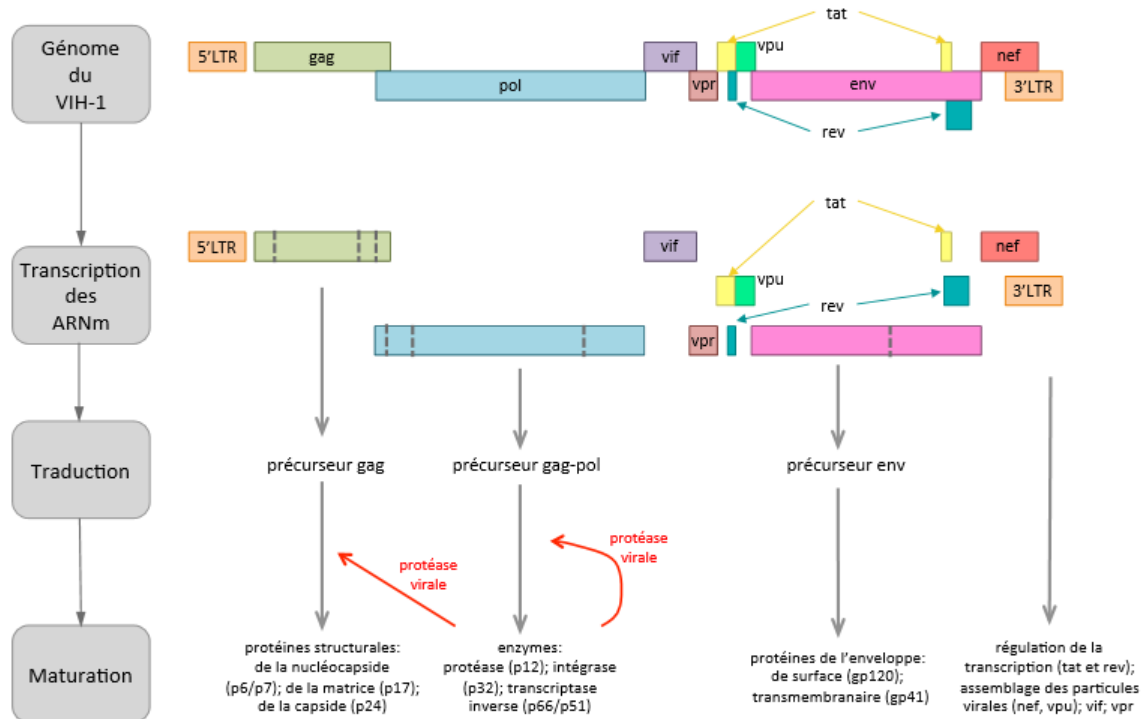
Génome du VIH-1

5'LTR gag pol vif vpr tat vpu env nef 3'LTR rev

Transcription des ARNm

5'LTR vif tat nef vpu rev 3'LTR vpr

Traduction

précurseur gag précurseur gag-pol précurseur env

protéase virale

protéase virale

Maturation

protéines structurales: de la nucléocapside (p6/p7); de la matrice (p17); de la capside (p24)

enzymes: protéase (p12); intégrase (p32); transcriptase inverse (p66/p51)

protéines de l'enveloppe: de surface (gp120); transmembranaire (gp41)

régulation de la transcription (tat et rev); assemblage des particules virales (nef, vpu); vif; vpr